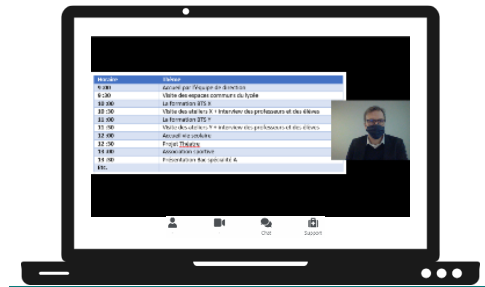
| Horaire | Thème |
|---|---|
| 9:00 | Accueil par l'équipe de direction |
| 9:30 | Visite des espaces communs du lycée |
| 10:00 | La formation BTS X |
| 10:30 | Visite des ateliers X + interview des professeurs et des élèves |
| 11:00 | La formation BTS Y |
| 11:30 | Visite des ateliers Y + interview des professeurs et des élèves |
| 12:00 | Accueil vie scolaire |
| 12:30 | Projet Théatre |
| 14:00 | Association sportive |
| 14:30 | Présentation Bac spécialité A |
| Etc. | |

Chat

Support